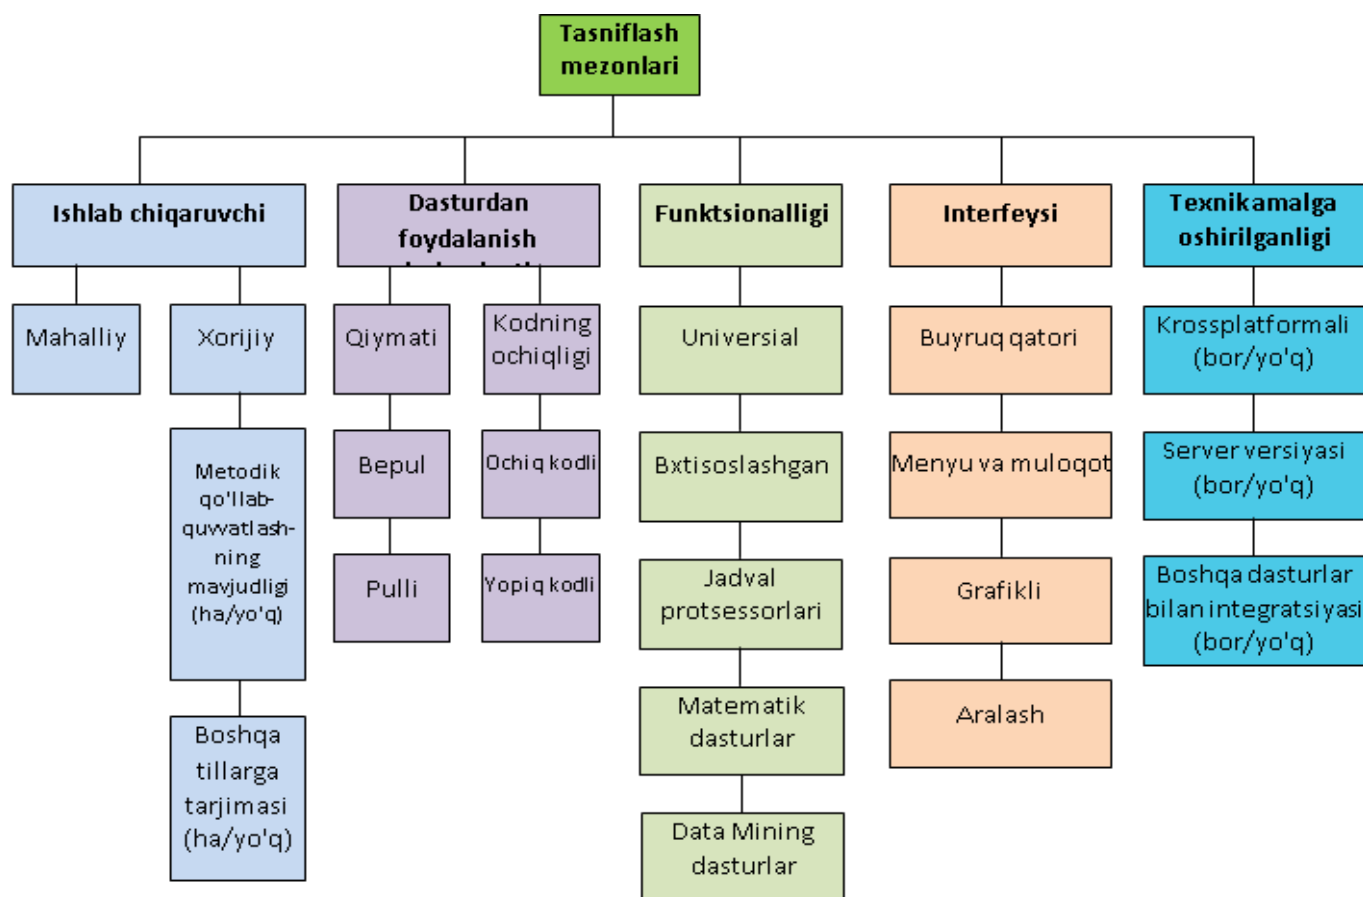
Tasniflash mezonlari

Ishlab chiqaruvchi

Mahalliy

Xorijiy

Metodik qo'llab-quvvatlashning mavjudligi (ha/yo'q)

Boshqa tillarga tarjimasi (ha/yo'q)

Dasturdan foydalanish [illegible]

Qiymati

Bepul

Pulli

Kodning ochiqligi

Ochiq kodli

Yopiq kodli

Funktsionalligi

Universial

Bxtisoslashgan

Jadval protsessorlari

Matematik dasturlar

Data Mining dasturlar

Interfeysi

Buyruq qatori

Menyu va muloqot

Grafikli

Aralash

Texnikamalga oshirilganligi

Krossplatformali (bor/yo'q)

Server versiyasi (bor/yo'q)

Boshqa dasturlar bilan integratsiyasi (bor/yo'q)